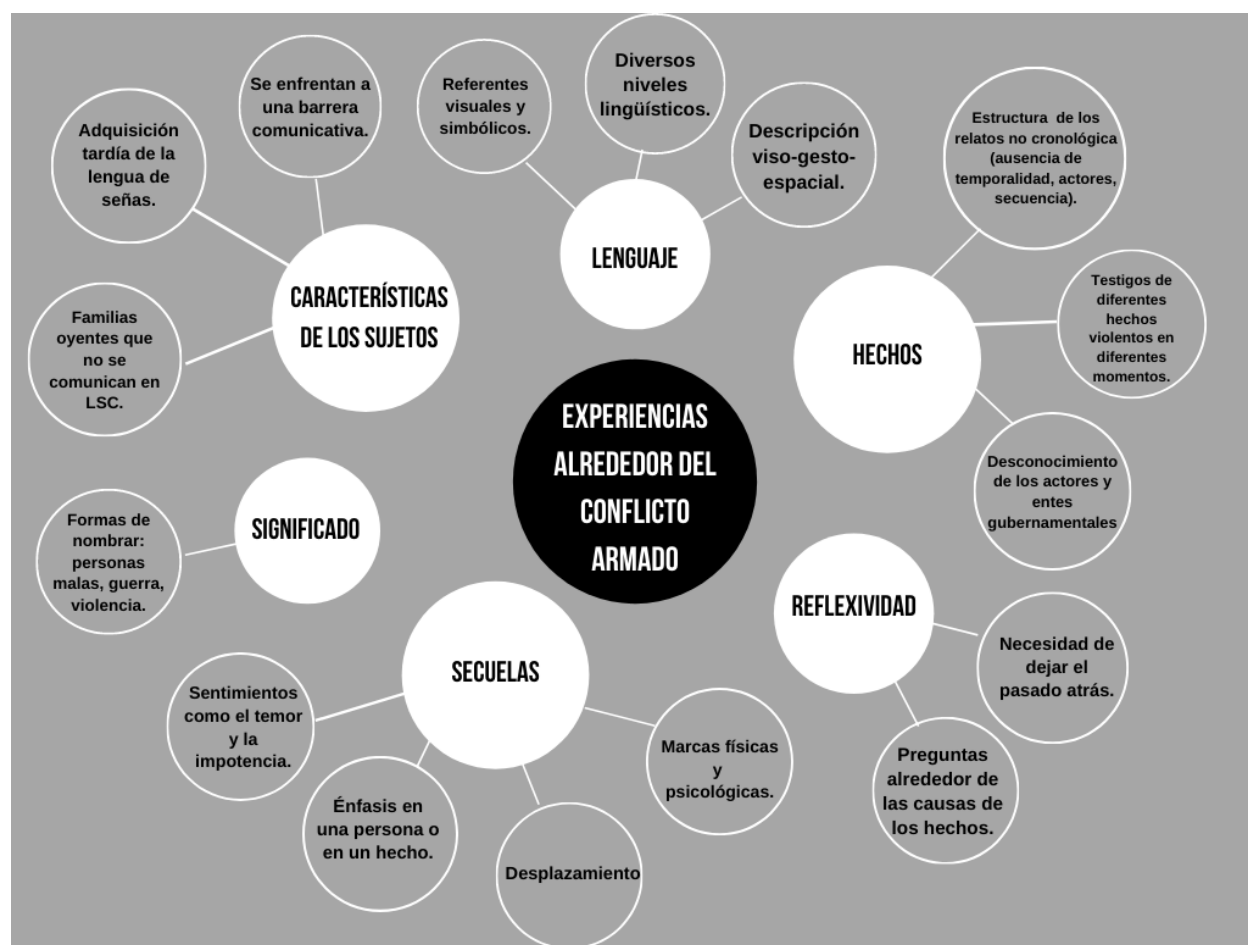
EXPERIENCIAS ALREDEDOR DEL CONFLICTO ARMADO

CARACTERÍSTICAS DE LOS SUJETOS

Adquisición tardía de la lengua de señas.

Se enfrentan a una barrera comunicativa.

Familias oyentes que no se comunican en LSC.

LENGUAJE

Referentes visuales y simbólicos.

Diversos niveles lingüísticos.

Descripción viso-gesto-espacial.

HECHOS

Estructura de los relatos no cronológica (ausencia de temporalidad, actores, secuencia).

Testigos de diferentes hechos violentos en diferentes momentos.

Desconocimiento de los actores y entes gubernamentales

SIGNIFICADO

Formas de nombrar: personas malas, guerra, violencia.

REFLEXIVIDAD

Necesidad de dejar el pasado atrás.

Preguntas alrededor de las causas de los hechos.

SECUELAS

Sentimientos como el temor y la impotencia.

Énfasis en una persona o en un hecho.

Desplazamiento

Marcas físicas y psicológicas.